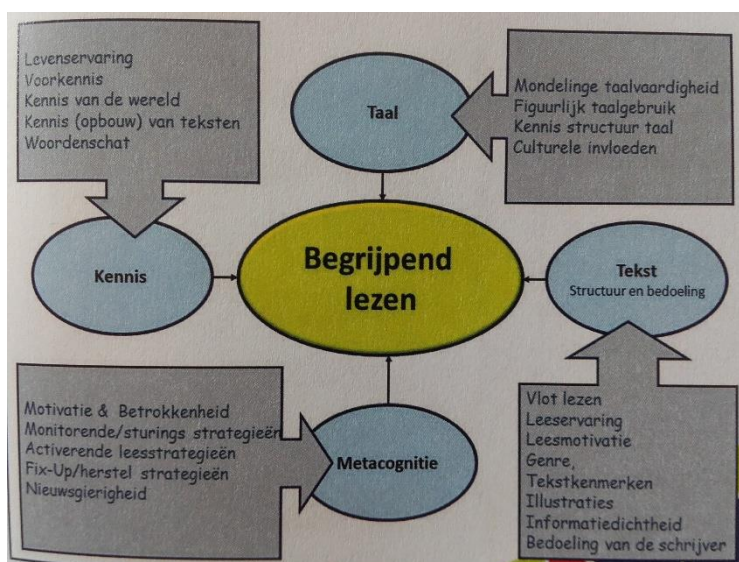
Levenservaring
Voorkennis
Kennis van de wereld
Kennis (opbouw) van teksten
Woordenschat

Taal

Mondelinge taalvaardigheid
Figuurlijk taalgebruik
Kennis structuur taal
Culturele invloeden

Kennis

Begrijpend lezen

Tekst
Structuur en bedoeling

Motivatie & Betrokkenheid
Monitorende/sturings strategieën
Activerende leesstrategieën
Fix-Up/herstel strategieën
Nieuwsgierigheid

Metacognitie

Vlot lezen
Leeservaring
Leesmotivatie
Genre,
Tekstkenmerken
Illustraties
Informatiedichtheid
Bedoeling van de schrijver